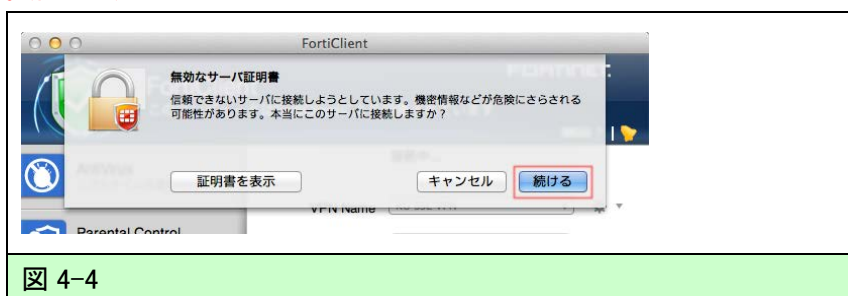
FortiClient

無効なサーバ証明書

信頼できないサーバに接続しようとしています。機密情報などが危険にさらされる可能性があります。本当にこのサーバに接続しますか？

証明書を表示

キャンセル

続ける

FORTINET

AntiVirus

VPN Name

Parental Control

図 4-4